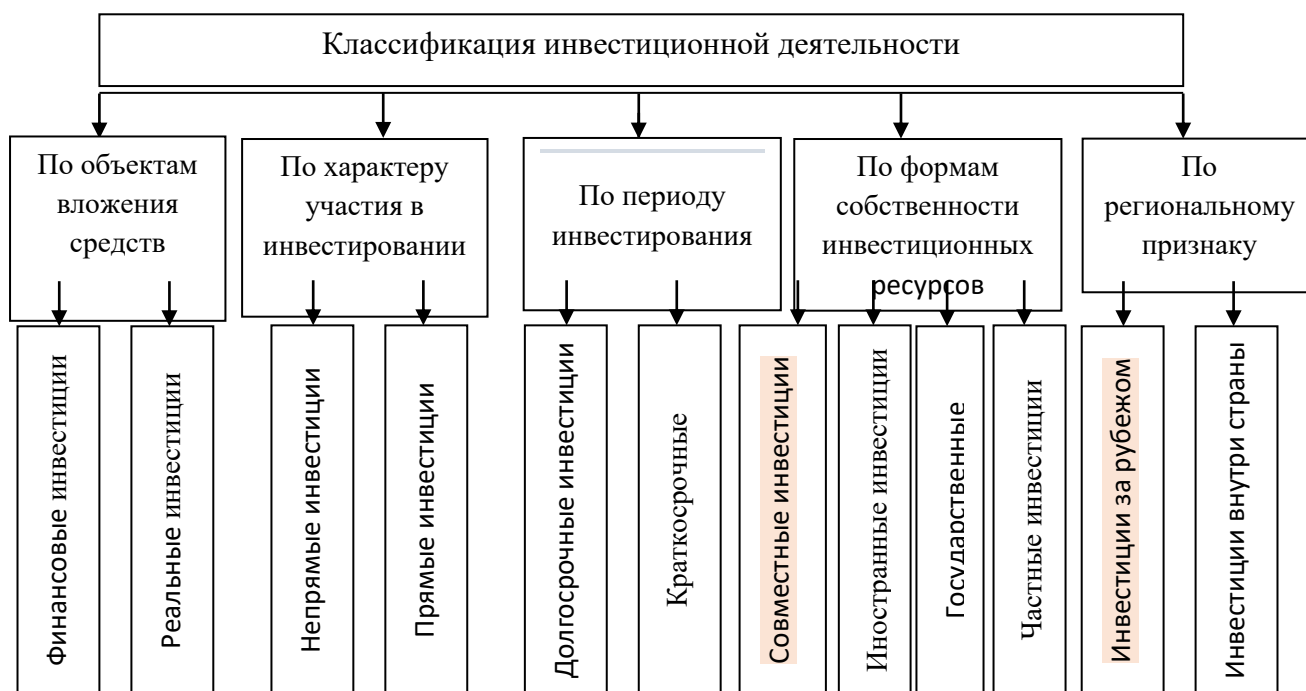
Классификация инвестиционной деятельности

По объектам вложения средств

Финансовые инвестиции

Реальные инвестиции

По характеру участия в инвестировании

Непрямые инвестиции

Прямые инвестиции

По периоду инвестирования

Долгосрочные инвестиции

Краткосрочные

По формам собственности инвестиционных ресурсов

Совместные инвестиции

Иностранные инвестиции

Государственные

Частные инвестиции

По региональному признаку

Инвестиции за рубежом

Инвестиции внутри страны